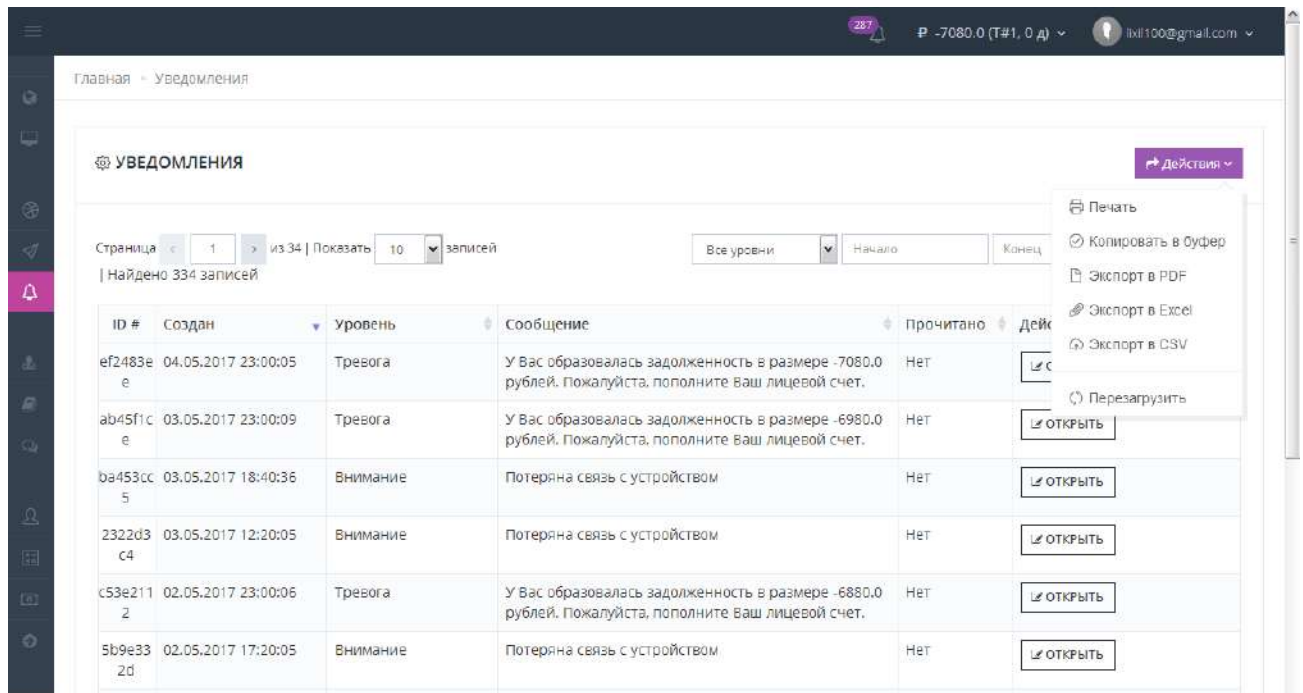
287

₽ -7080.0 (T#1, 0 д)

lxil100@gmail.com

Главная » Уведомления

УВЕДОМЛЕНИЯ

Действия

Печать

Копировать в буфер

Экспорт в PDF

Экспорт в Excel

Экспорт в CSV

Перезагрузить

Страница 1 из 34 | Показать 10 записей | Найдено 334 записей

Все уровни

Начало

Конец

| ID # | Создан | Уровень | Сообщение | Прочитано | Дей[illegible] |
|---|---|---|---|---|---|
| ef2483ee | 04.05.2017 23:00:05 | Тревога | У Вас образовалась задолженность в размере -7080.0 рублей. Пожалуйста, пополните Ваш лицевой счет. | Нет | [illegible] |
| ab45f1ce | 03.05.2017 23:00:09 | Тревога | У Вас образовалась задолженность в размере -6980.0 рублей. Пожалуйста, пополните Ваш лицевой счет. | Нет | ОТКРЫТЬ |
| ba453cc5 | 03.05.2017 18:40:36 | Внимание | Потеряна связь с устройством | Нет | ОТКРЫТЬ |
| 2322d3c4 | 03.05.2017 12:20:05 | Внимание | Потеряна связь с устройством | Нет | ОТКРЫТЬ |
| c53e2112 | 02.05.2017 23:00:06 | Тревога | У Вас образовалась задолженность в размере -6880.0 рублей. Пожалуйста, пополните Ваш лицевой счет. | Нет | ОТКРЫТЬ |
| 5b9e332d | 02.05.2017 17:20:05 | Внимание | Потеряна связь с устройством | Нет | ОТКРЫТЬ |